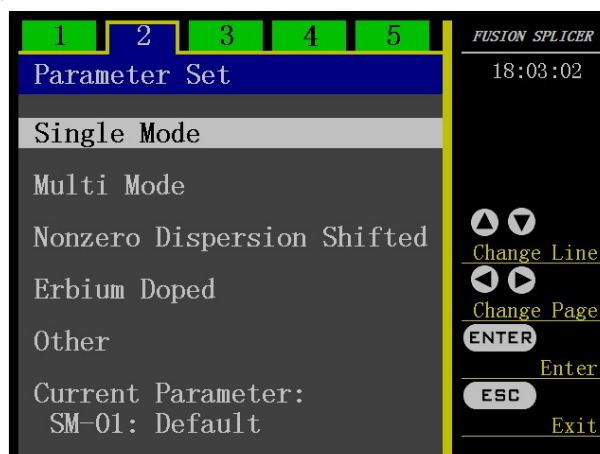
1 2 3 4 5

Parameter Set

Single Mode

Multi Mode

Nonzero Dispersion Shifted

Erbium Doped

Other

Current Parameter:
SM-01: Default

FUSION SPLICER

18:03:02

Change Line

Change Page

ENTER
Enter

ESC
Exit